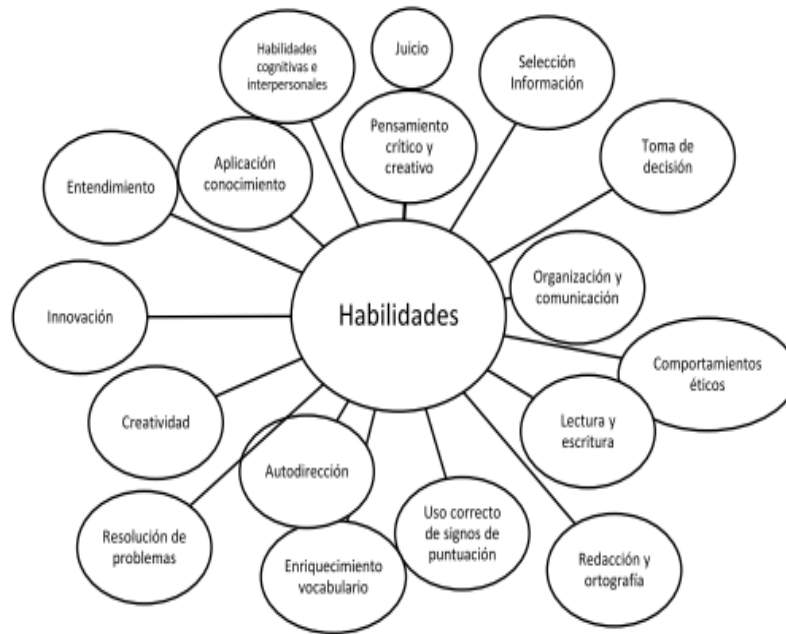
Habilidades cognitivas e interpersonales

Juicio

Selección Información

Pensamiento crítico y creativo

Aplicación conocimiento

Entendimiento

Toma de decisión

Organización y comunicación

Innovación

Habilidades

Comportamientos éticos

Creatividad

Lectura y escritura

Autodirección

Uso correcto de signos de puntuación

Resolución de problemas

Enriquecimiento vocabulario

Redacción y ortografía